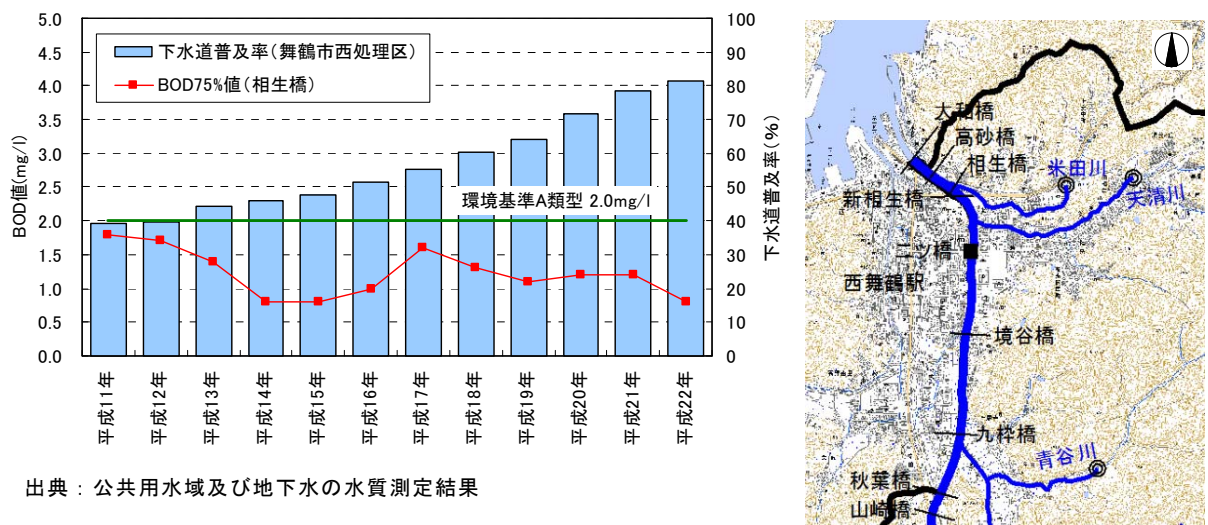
下水道普及率(舞鶴市西処理区)
BOD75%値(相生橋)

環境基準A類型 2.0mg/l

BOD値(mg/l)
5.0
4.5
4.0
3.5
3.0
2.5
2.0
1.5
1.0
0.5
0.0

下水道普及率(%)
100
90
80
70
60
50
40
30
20
10
0

平成11年
平成12年
平成13年
平成14年
平成15年
平成16年
平成17年
平成18年
平成19年
平成20年
平成21年
平成22年

出典：公共用水域及び地下水の水質測定結果

大和橋
高砂橋
相生橋
米田川
天清川
新相生橋
二ツ橋
西舞鶴駅
境谷橋
九枠橋
青谷川
秋葉橋
山崎橋